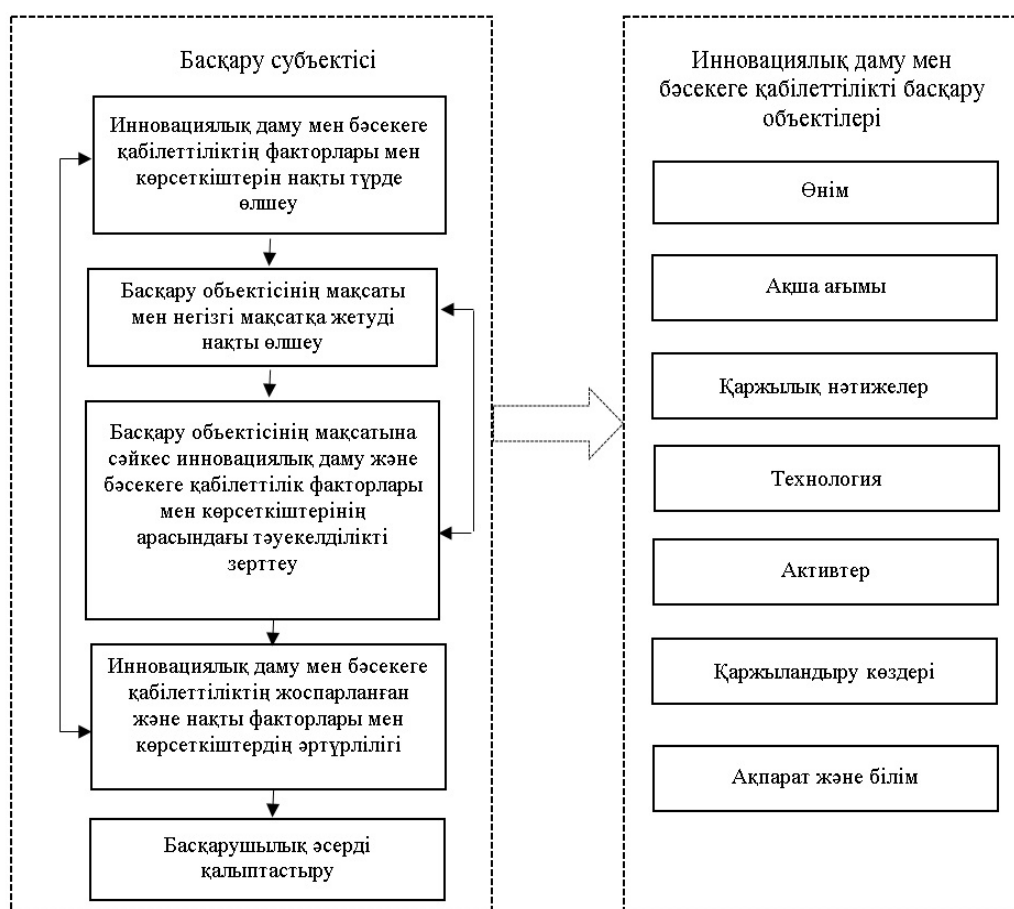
Басқару субъектісі

Инновациялық даму мен бәсекеге қабілеттіліктің факторлары мен көрсеткіштерін нақты түрде өлшеу

Басқару объектісінің мақсаты мен негізгі мақсатқа жетуді нақты өлшеу

Басқару объектісінің мақсатына сәйкес инновациялық даму және бәсекеге қабілеттілік факторлары мен көрсеткіштерінің арасындағы тәуекелділікті зерттеу

Инновациялық даму мен бәсекеге қабілеттіліктің жоспарланған және нақты факторлары мен көрсеткіштердің әртүрлілігі

Басқарушылық әсерді қалыптастыру

Инновациялық даму мен бәсекеге қабілеттілікті басқару объектілері

Өнім

Ақша ағымы

Қаржылық нәтижелер

Технология

Активтер

Қаржыландыру көздері

Ақпарат және білім